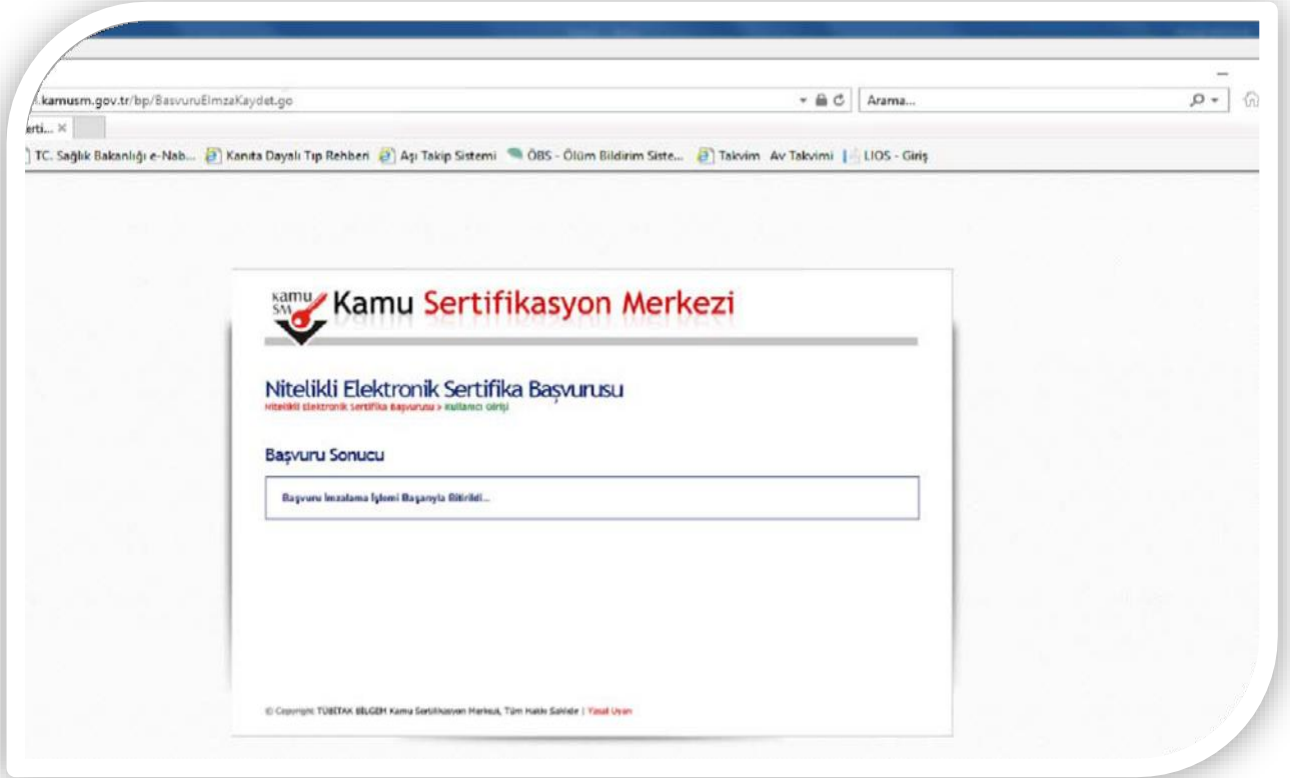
.kamusm.gov.tr/bp/BasvuruElmzaKaydet.go

Arama...

erti... ×

TC. Sağlık Bakanlığı e-Nab... Kanıta Dayalı Tıp Rehberi Aşı Takip Sistemi ÖBS - Ölüm Bildirim Siste... Takvim Av Takvimi LIOS - Giriş

kamu SM Kamu Sertifikasyon Merkezi

Nitelikli Elektronik Sertifika Başvurusu

Nitelikli elektronik sertifika başvurusu > Kullanıcı Girişi

Başvuru Sonucu

Başvuru İmzalama İşlemi Başarıyla Bitirildi...

© Copyright TÜBİTAK BİLGEM Kamu Sertifikasyon Merkezi, Tüm Hakkı Saklıdır | Yasal Uyarı